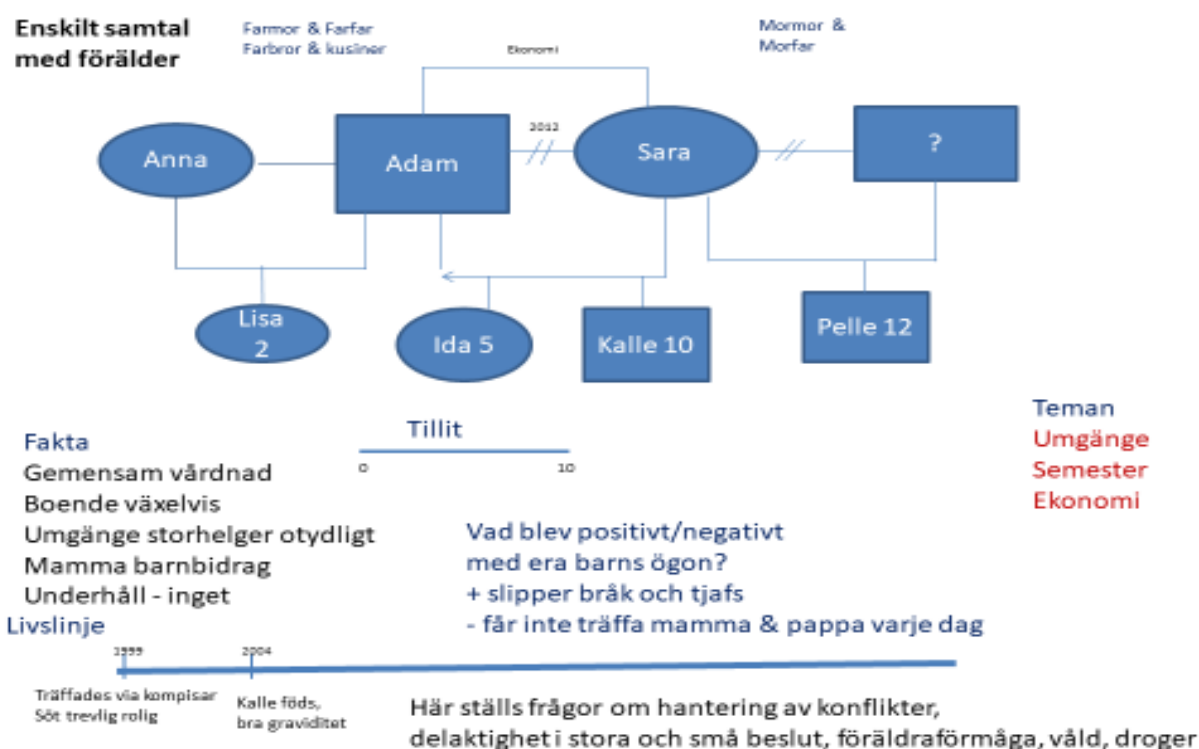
Enskilt samtal med förälder

Farmor & Farfar
Farbror & kusiner

Ekonomi

Mormor & Morfar

Anna

Adam

2012

Sara

?

Lisa 2

Ida 5

Kalle 10

Pelle 12

Teman
Umgänge
Semester
Ekonomi

Tillit
0
10

Fakta
Gemensam vårdnad
Boende växelvis
Umgänge storhelger otydligt
Mamma barnbidrag
Underhåll - inget

Vad blev positivt/negativt med era barns ögon?
+ slipper bråk och tjafs
- får inte träffa mamma & pappa varje dag

Livslinje
1999
2004
Träffades via kompisar
Söt trevlig rolig
Kalle föds, bra graviditet

Här ställs frågor om hantering av konflikter, delaktighet i stora och små beslut, föräldraförmåga, våld, droger